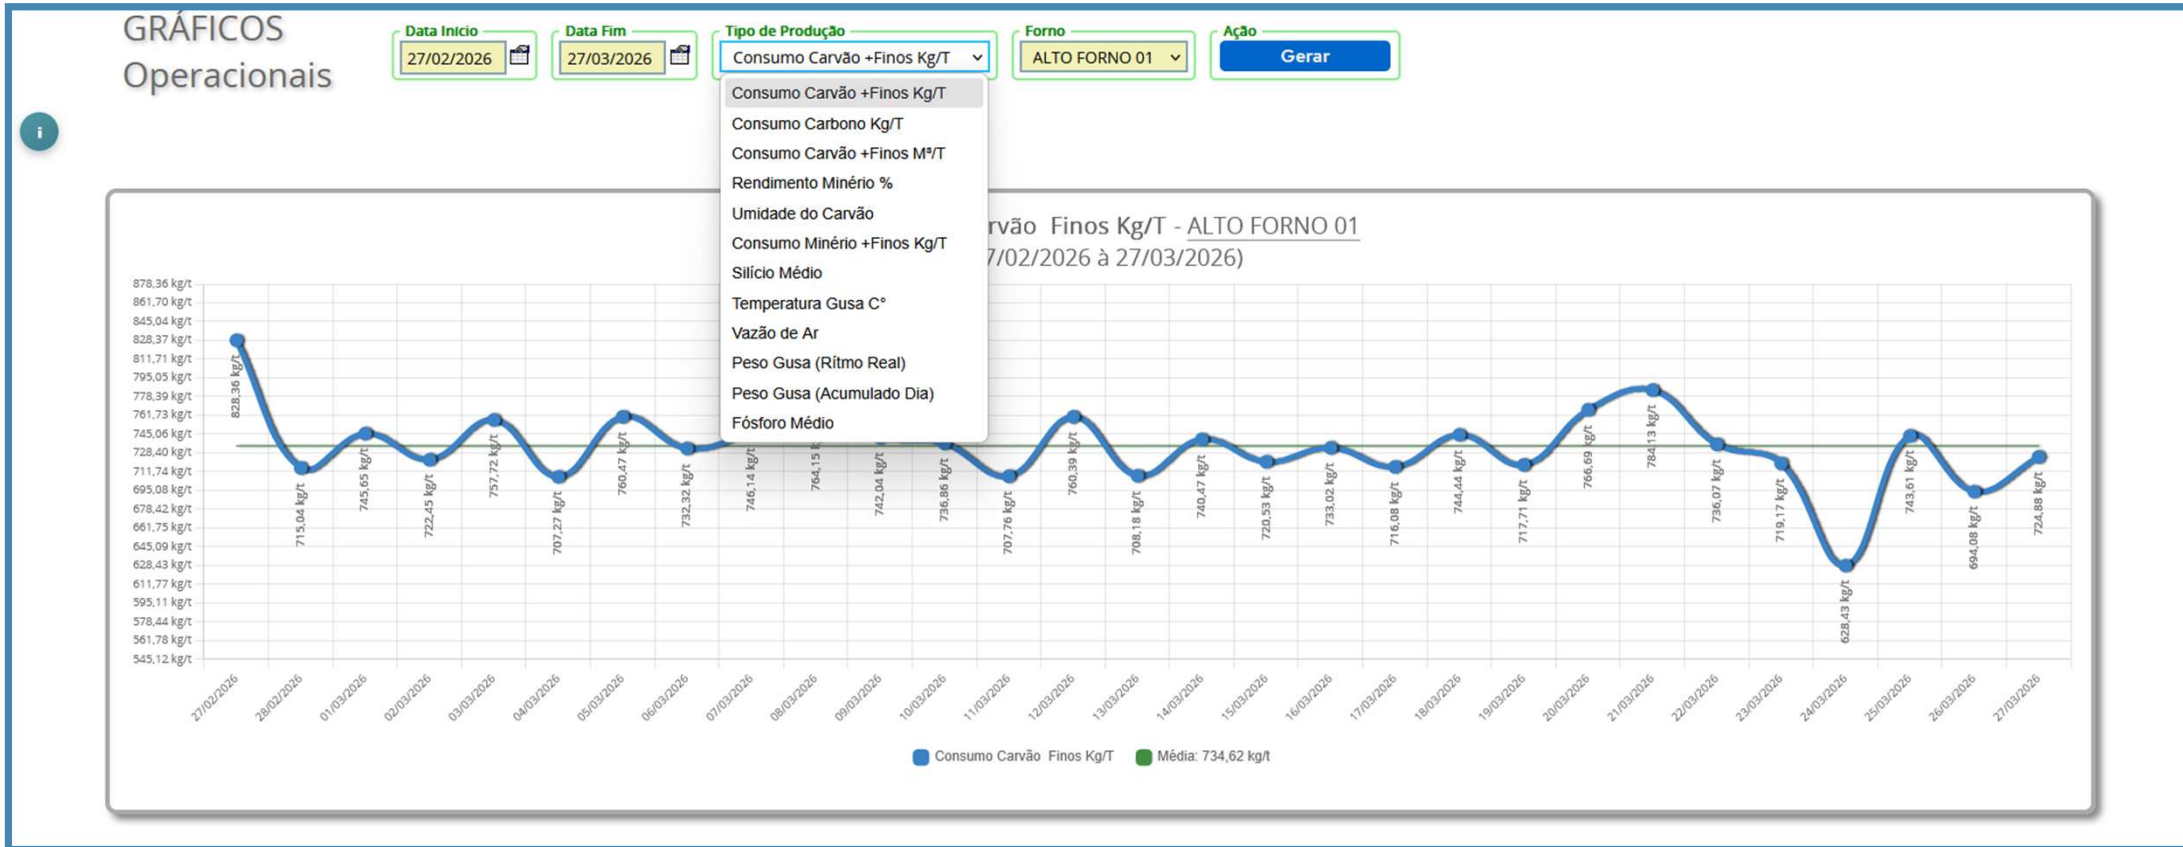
GRÁFICOS
Operacionais

Data Início
27/02/2026

Data Fim
27/03/2026

Tipo de Produção
Consumo Carvão +Finos Kg/T

Forno
ALTO FORNO 01

Ação
Gerar

i

Consumo Carvão +Finos Kg/T
Consumo Carbono Kg/T
Consumo Carvão +Finos M³/T
Rendimento Minério %
Umidade do Carvão
Consumo Minério +Finos Kg/T
Silício Médio
Temperatura Gusa C°
Vazão de Ar
Peso Gusa (Rítmo Real)
Peso Gusa (Acumulado Dia)
Fósforo Médio

rvão Finos Kg/T - ALTO FORNO 01
7/02/2026 à 27/03/2026)

878,36 kg/t
861,70 kg/t
845,04 kg/t
828,37 kg/t
811,71 kg/t
795,05 kg/t
778,39 kg/t
761,73 kg/t
745,06 kg/t
728,40 kg/t
711,74 kg/t
695,08 kg/t
678,42 kg/t
661,75 kg/t
645,09 kg/t
628,43 kg/t
611,77 kg/t
595,11 kg/t
578,44 kg/t
561,78 kg/t
545,12 kg/t

828,36 kg/t
715,04 kg/t
745,65 kg/t
722,45 kg/t
757,72 kg/t
707,27 kg/t
760,47 kg/t
732,32 kg/t
746,14 kg/t
764,15 k
742,04 kg/t
736,86 kg/t
707,76 kg/t
760,39 kg/t
708,18 kg/t
740,47 kg/t
720,53 kg/t
733,02 kg/t
716,08 kg/t
744,44 kg/t
717,71 kg/t
766,69 kg/t
784,13 kg/t
736,07 kg/t
719,17 kg/t
628,43 kg/t
743,61 kg/t
694,08 kg/t
724,88 kg/t

27/02/2026
28/02/2026
01/03/2026
02/03/2026
03/03/2026
04/03/2026
05/03/2026
06/03/2026
07/03/2026
08/03/2026
09/03/2026
10/03/2026
11/03/2026
12/03/2026
13/03/2026
14/03/2026
15/03/2026
16/03/2026
17/03/2026
18/03/2026
19/03/2026
20/03/2026
21/03/2026
22/03/2026
23/03/2026
24/03/2026
25/03/2026
26/03/2026
27/03/2026

Consumo Carvão Finos Kg/T
Média: 734,62 kg/t